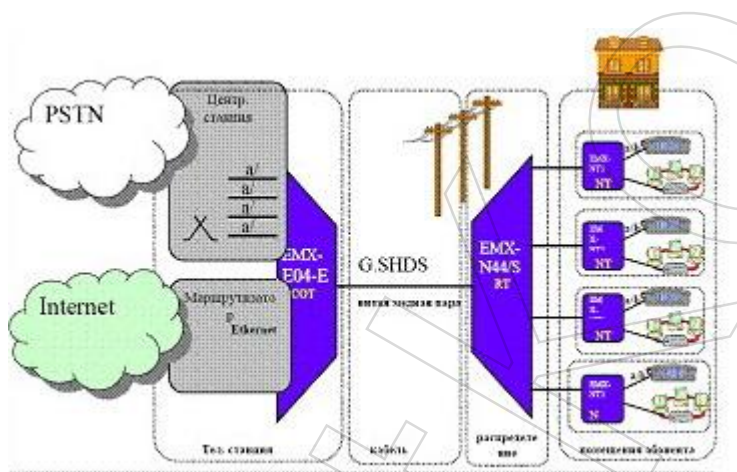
PSTN

Центр. станция

a/

a/

a/

a/

Internet

Маршрутизатор Ethernet

EMX-E04-E COT

G.SHDS

витая медная пара

EMX-N44/S RT

EMX-NT1 NT

EMX-NT1 NT

EMX-NT1 NT

EMX-NT1 N

Тел. станция

кабель

распределение

помещения абонента